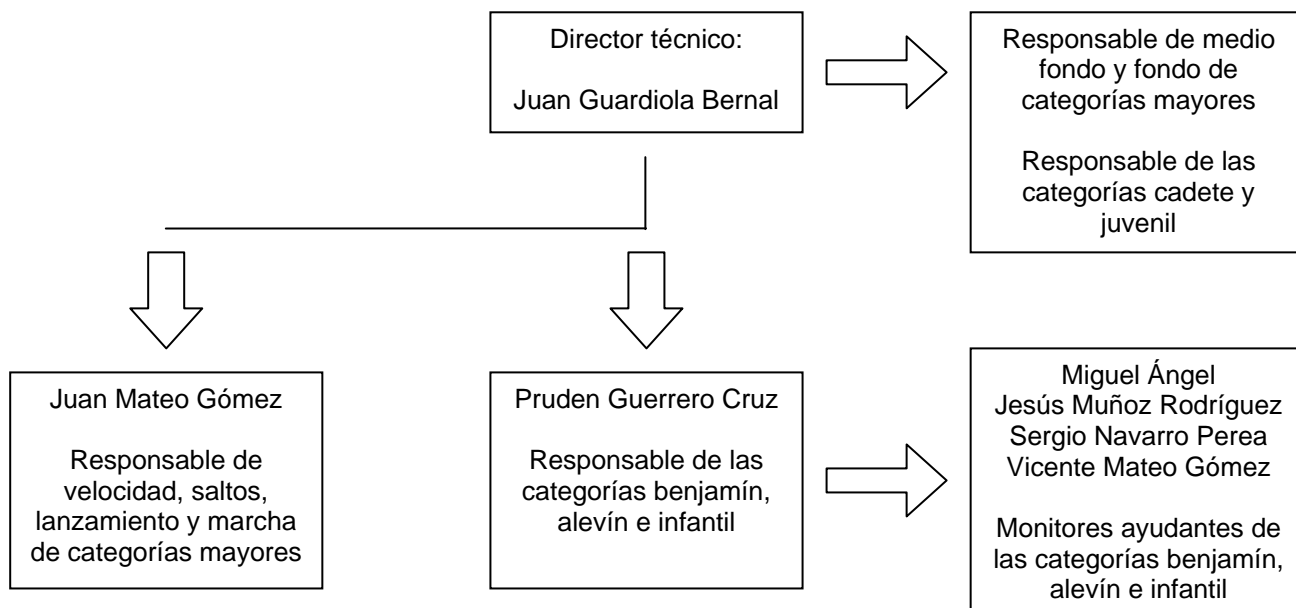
Director técnico:

Juan Guardiola Bernal

Responsable de medio fondo y fondo de categorías mayores

Responsable de las categorías cadete y juvenil

Juan Mateo Gómez

Responsable de velocidad, saltos, lanzamiento y marcha de categorías mayores

Pruden Guerrero Cruz

Responsable de las categorías benjamín, alevín e infantil

Miguel Ángel
Jesús Muñoz Rodríguez
Sergio Navarro Perea
Vicente Mateo Gómez

Monitores ayudantes de las categorías benjamín, alevín e infantil